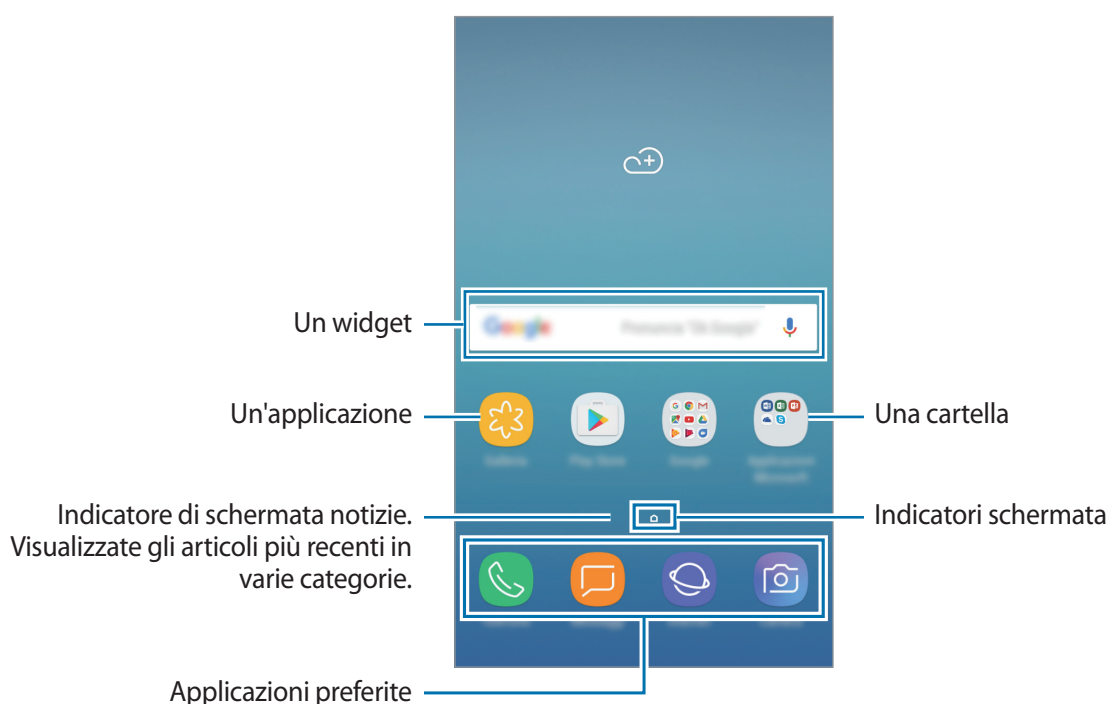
Google
Pronuncia "Ok Google"

Un widget

Un'applicazione

Galleria

Play Store

Google

Applicazioni Microsoft

Una cartella

Indicatore di schermata notizie. Visualizzate gli articoli più recenti in varie categorie.

Indicatori schermata

Applicazioni preferite